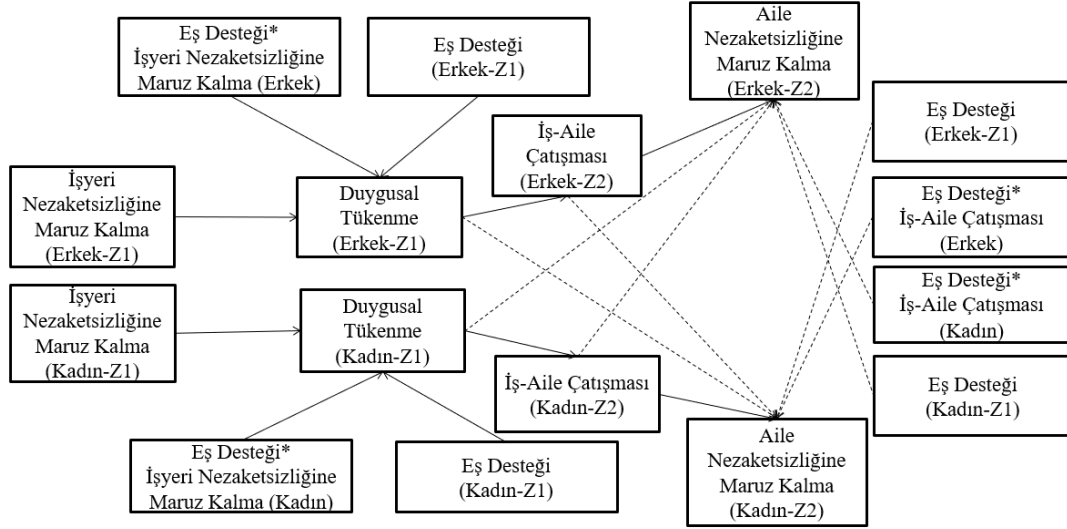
Eş Desteği*
İşyeri Nezaketsizliğine Maruz Kalma (Erkek)

Eş Desteği
(Erkek-Z1)

Aile Nezaketsizliğine Maruz Kalma (Erkek-Z2)

Eş Desteği
(Erkek-Z1)

İş-Aile Çatışması (Erkek-Z2)

İşyeri Nezaketsizliğine Maruz Kalma (Erkek-Z1)

Duygusal Tükenme (Erkek-Z1)

Eş Desteği*
İş-Aile Çatışması (Erkek)

İşyeri Nezaketsizliğine Maruz Kalma (Kadın-Z1)

Duygusal Tükenme (Kadın-Z1)

Eş Desteği*
İş-Aile Çatışması (Kadın)

İş-Aile Çatışması (Kadın-Z2)

Eş Desteği
(Kadın-Z1)

Eş Desteği*
İşyeri Nezaketsizliğine Maruz Kalma (Kadın)

Eş Desteği
(Kadın-Z1)

Aile Nezaketsizliğine Maruz Kalma (Kadın-Z2)